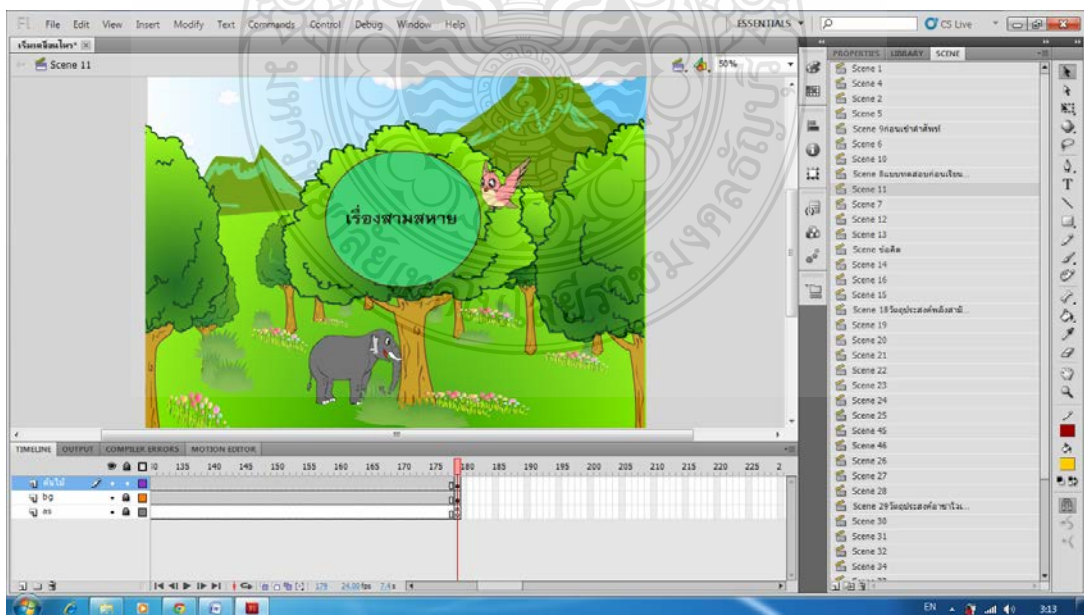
Fl File Edit View Insert Modify Text Commands Control Debug Window Help

ESSENTIALS ▾

CS Live

เรียนเรื่องแรก* ×

Scene 11

50%

เรื่องสามสหาย

PROPERTIES LIBRARY SCENE

Scene 1
Scene 4
Scene 2
Scene 5
Scene 9คอนเซ่าคำศัพท์
Scene 6
Scene 10
Scene 8แบบทดสอบก่อนเรียน...
Scene 11
Scene 7
Scene 12
Scene 13
Scene ข้อคิด
Scene 14
Scene 16
Scene 15
Scene 18วัตถุประสงค์หลังเรี...
Scene 19
Scene 20
Scene 21
Scene 22
Scene 23
Scene 24
Scene 25
Scene 45
Scene 46
Scene 26
Scene 27
Scene 28
Scene 29วัตถุประสงค์อาชาไวเ...
Scene 30
Scene 31
Scene 32
Scene 34

TIMELINE OUTPUT COMPILER ERRORS MOTION EDITOR

130 135 140 145 150 155 160 165 170 175 180 185 190 195 200 205 210 215 220 225

ต้นไม้
bg
as

179 24.00fps 7.4s

EN 3:13